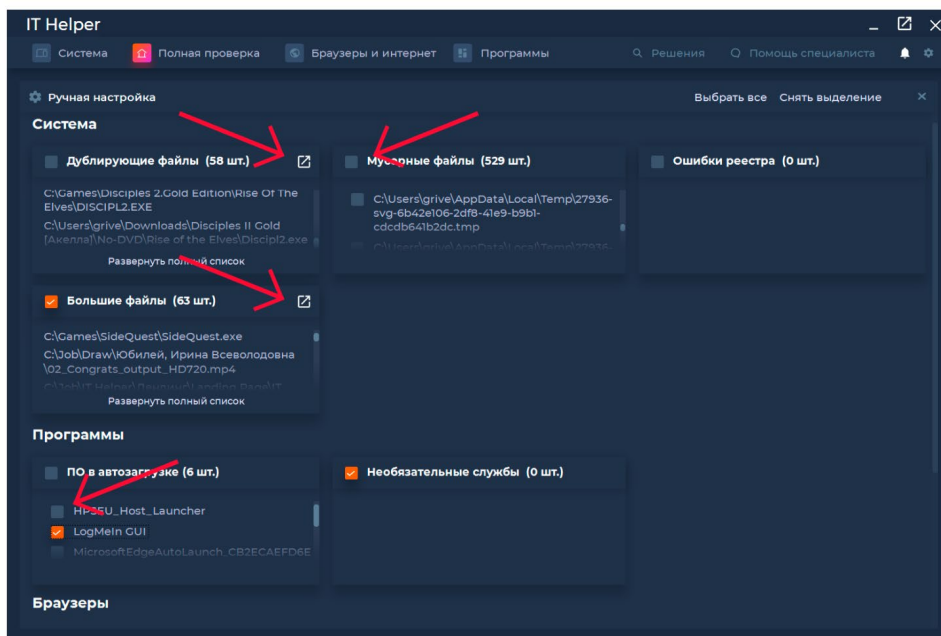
IT Helper

Система  Полная проверка  Браузеры и интернет  Программы  Решения  Помощь специалиста

Ручная настройка  Выбрать все  Снять выделение

Система

Дублирующие файлы (58 шт.)

C:\Games\Disciples 2.Gold Edition\Rise Of The Elves\DISCIPL2.EXE
C:\Users\grive\Downloads\Disciples II Gold [Акелла]\No-DVD\Rise of the Elves\Discipl2.exe

Развернуть полный список

Мусорные файлы (529 шт.)

C:\Users\grive\AppData\Local\Temp\27936-svg-6b42e106-2df8-41e9-b9b1-cdcdb641b2dc.tmp
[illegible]

Ошибки реестра (0 шт.)

Большие файлы (63 шт.)

C:\Games\SideQuest\SideQuest.exe
C:\Job\Draw\Юбилей, Ирина Всеволодовна\02_Congrats_output_HD720.mp4
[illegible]

Развернуть полный список

Программы

ПО в автозагрузке (6 шт.)

HPSSU_Host_Launcher
LogMeIn GUI
MicrosoftEdgeAutoLaunch_CB2ECAEFD6E

Необязательные службы (0 шт.)

Браузеры